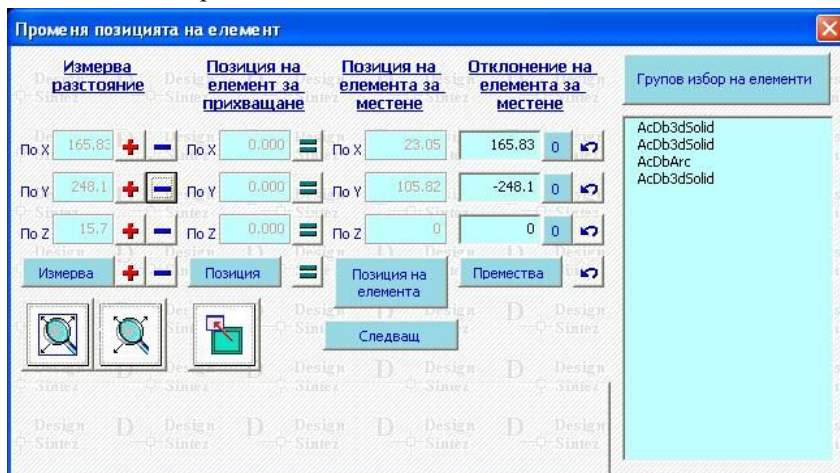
Променя позицията на елемент

Измерва разстояние

Позиция на елемент за прихващане

Позиция на елемента за местене

Отклонение на елемента за местене

Групов избор на елементи

По X 165.83 + — По X 0.000 = По X 23.05 165.83 0

По Y 248.1 + — По Y 0.000 = По Y 105.82 -248.1 0

По Z 15.7 + — По Z 0.000 = По Z 0 0 0

Измерва + — Позиция = Позиция на елемента Премества

Следващ

AcDb3dSolid
AcDb3dSolid
AcDbArc
AcDb3dSolid

Design Sintez